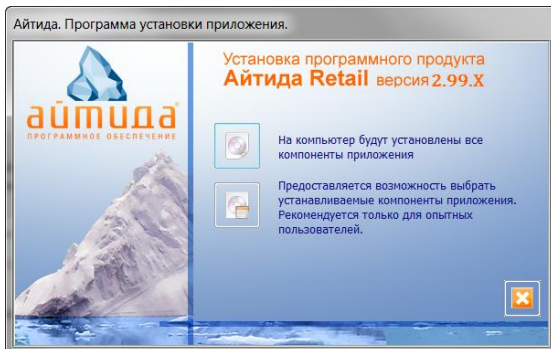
Айтида. Программа установки приложения.

айтида®
ПРОГРАММНОЕ ОБЕСПЕЧЕНИЕ

Установка программного продукта
Айтида Retail версия 2.99.X

На компьютер будут установлены все компоненты приложения

Предоставляется возможность выбрать устанавливаемые компоненты приложения. Рекомендуется только для опытных пользователей.